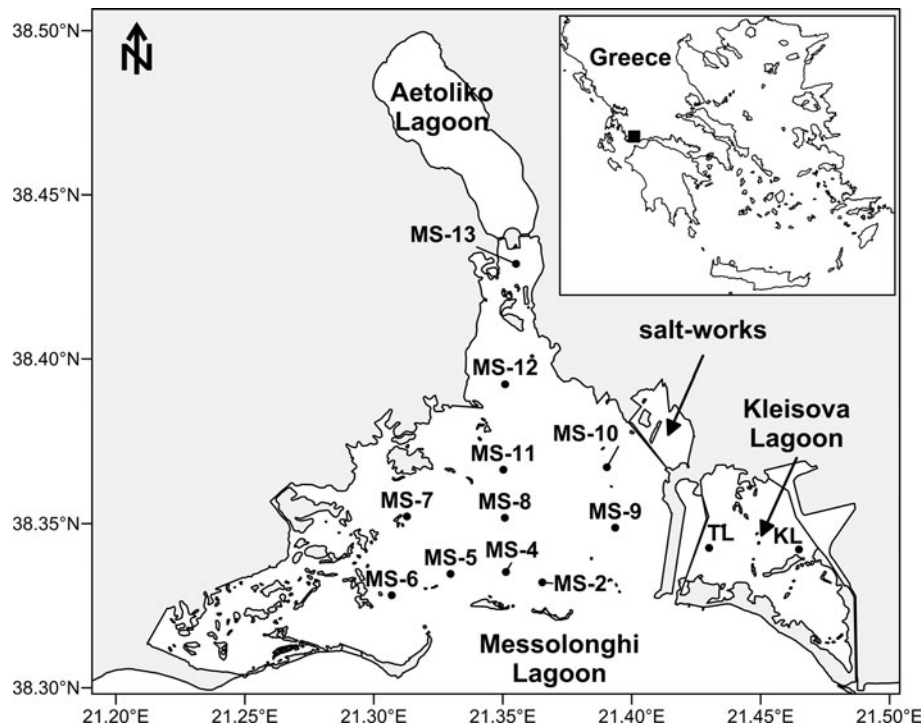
38.50°N
38.45°N
38.40°N
38.35°N
38.30°N

N

Aetoliko Lagoon

Greece

MS-13

salt-works

MS-12

Kleisova Lagoon

MS-10

MS-11

MS-7

MS-8

MS-9

TL

KL

MS-5

MS-4

MS-6

MS-2

Messolonghi Lagoon

21.20°E
21.25°E
21.30°E
21.35°E
21.40°E
21.45°E
21.50°E